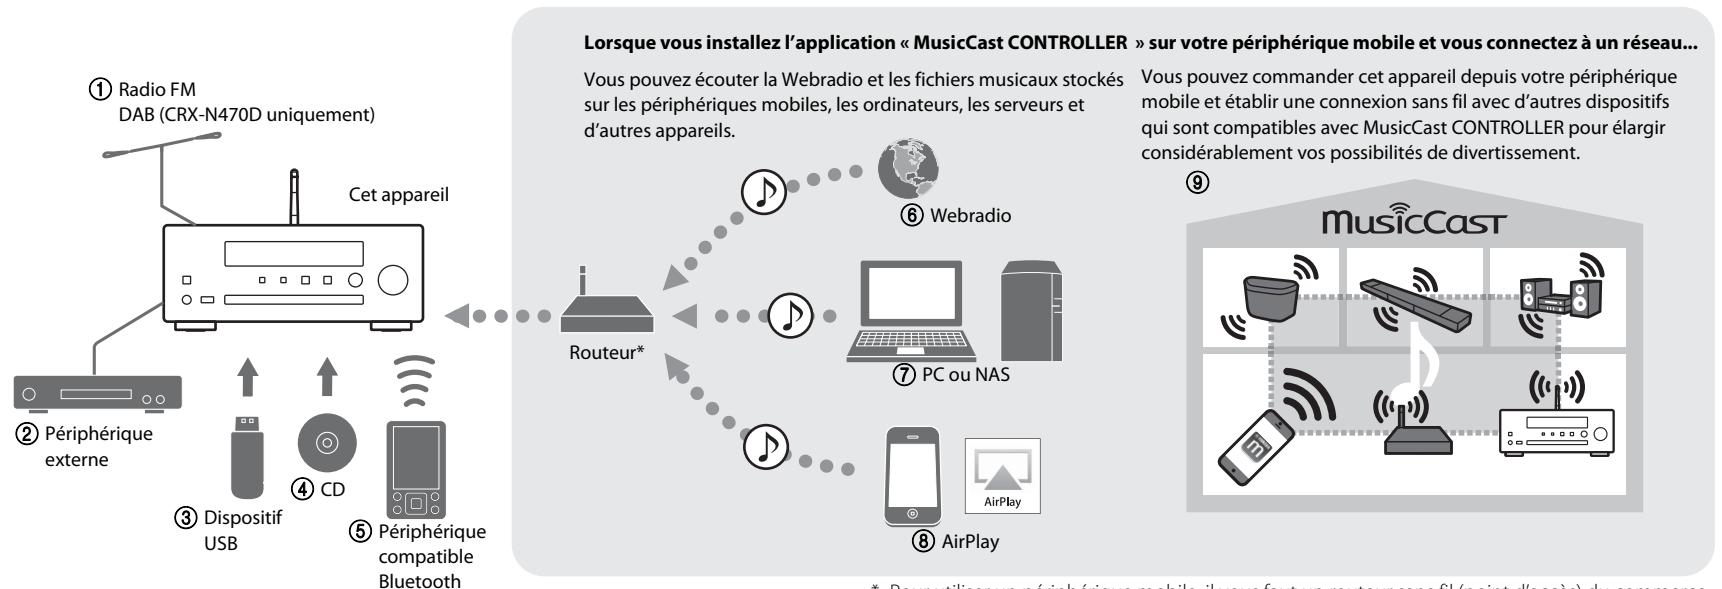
① Radio FM
DAB (CRX-N470D uniquement)

Cet appareil

② Périphérique externe

③ Dispositif USB

④ CD

⑤ Périphérique compatible Bluetooth

Lorsque vous installez l'application « MusicCast CONTROLLER » sur votre périphérique mobile et vous connectez à un réseau...

Vous pouvez écouter la Webradio et les fichiers musicaux stockés sur les périphériques mobiles, les ordinateurs, les serveurs et d'autres appareils.

Vous pouvez commander cet appareil depuis votre périphérique mobile et établir une connexion sans fil avec d'autres dispositifs qui sont compatibles avec MusicCast CONTROLLER pour élargir considérablement vos possibilités de divertissement.

⑨

MusicCast

⑥ Webradio

Routeur*

⑦ PC ou NAS

AirPlay

⑧ AirPlay

* Pour utiliser un périphérique mobile, il vous faut un routeur sans fil (point d'accès) du commerce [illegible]